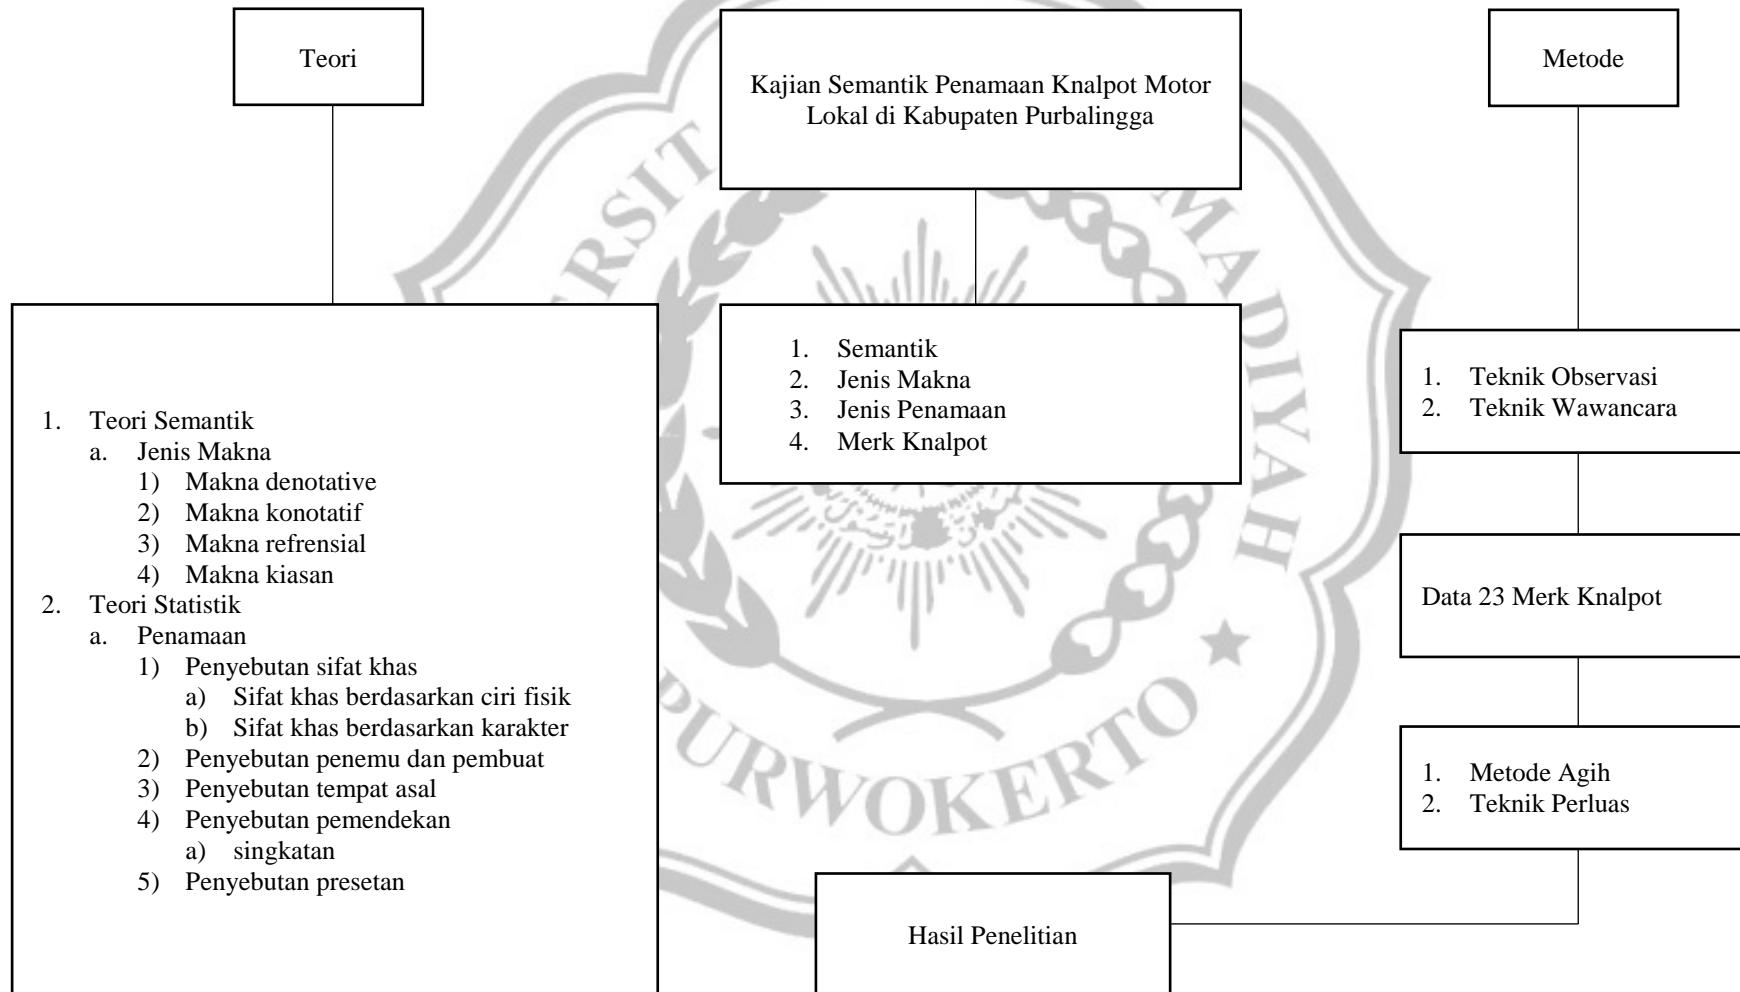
Teori

Kajian Semantik Penamaan Knalpot Motor Lokal di Kabupaten Purbalingga

Metode

1. Teori Semantik
a. Jenis Makna
1) Makna denotative
2) Makna konotatif
3) Makna refrensial
4) Makna kiasan
2. Teori Statistik
a. Penamaan
1) Penyebutan sifat khas
a) Sifat khas berdasarkan ciri fisik
b) Sifat khas berdasarkan karakter
2) Penyebutan penemu dan pembuat
3) Penyebutan tempat asal
4) Penyebutan pemendekan
a) singkatan
5) Penyebutan presetan

1. Semantik
2. Jenis Makna
3. Jenis Penamaan
4. Merk Knalpot

1. Teknik Observasi
2. Teknik Wawancara

Data 23 Merk Knalpot

1. Metode Agih
2. Teknik Perluas

Hasil Penelitian

PURWOKERTO